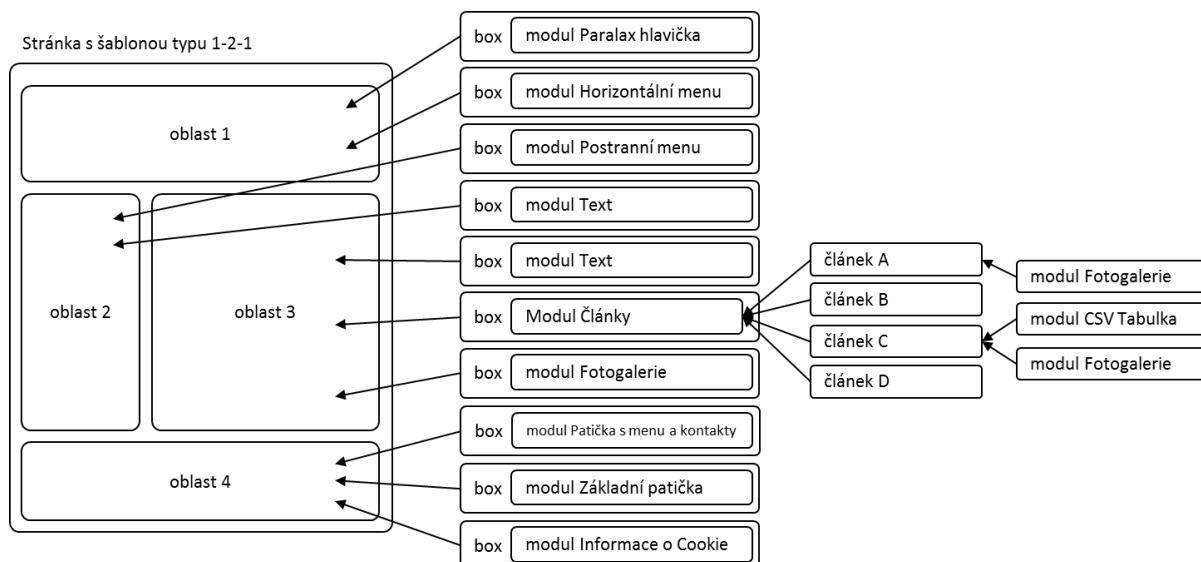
Stránka s šablonou typu 1-2-1

oblast 1

oblast 2

oblast 3

oblast 4

box modul Paralax hlavička

box modul Horizontální menu

box modul Postranní menu

box modul Text

box modul Text

box Modul Články

box modul Fotogalerie

box modul Patička s menu a kontakty

box modul Základní patička

box modul Informace o Cookie

článek A

článek B

článek C

článek D

modul Fotogalerie

modul CSV Tabulka

modul Fotogalerie